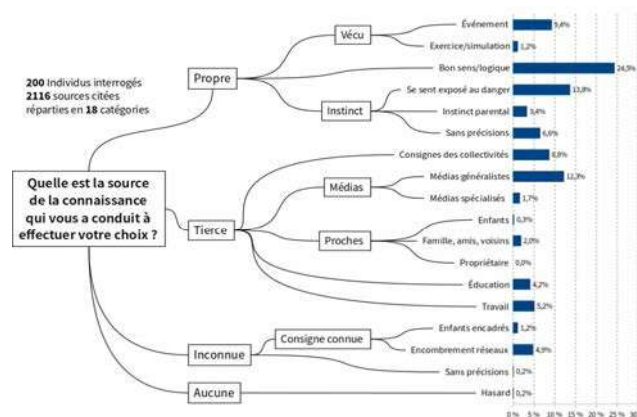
200 Individus interrogés
2116 sources citées
réparties en 18 catégories

Quelle est la source de la connaissance qui vous a conduit à effectuer votre choix ?

Propre
Vécu
Événement 9,4%
Exercice/simulation 1,2%
Bon sens/logique 24,9%
Instinct
Se sent exposé au danger 13,8%
Instinct parental 3,4%
Sans précisions 6,6%

Tierce
Consignes des collectivités 6,8%
Médias
Médias généralistes 12,3%
Médias spécialisés 1,7%
Proches
Enfants 0,3%
Famille, amis, voisins 2,0%
Propriétaire 0,0%
Éducation 4,2%
Travail 5,2%

Inconnue
Consigne connue
Enfants encadrés 1,2%
Encombrement réseaux 4,9%
Sans précisions 0,2%

Aucune
Hasard 0,2%

0% 5% 10% 15% 20% 25% 30